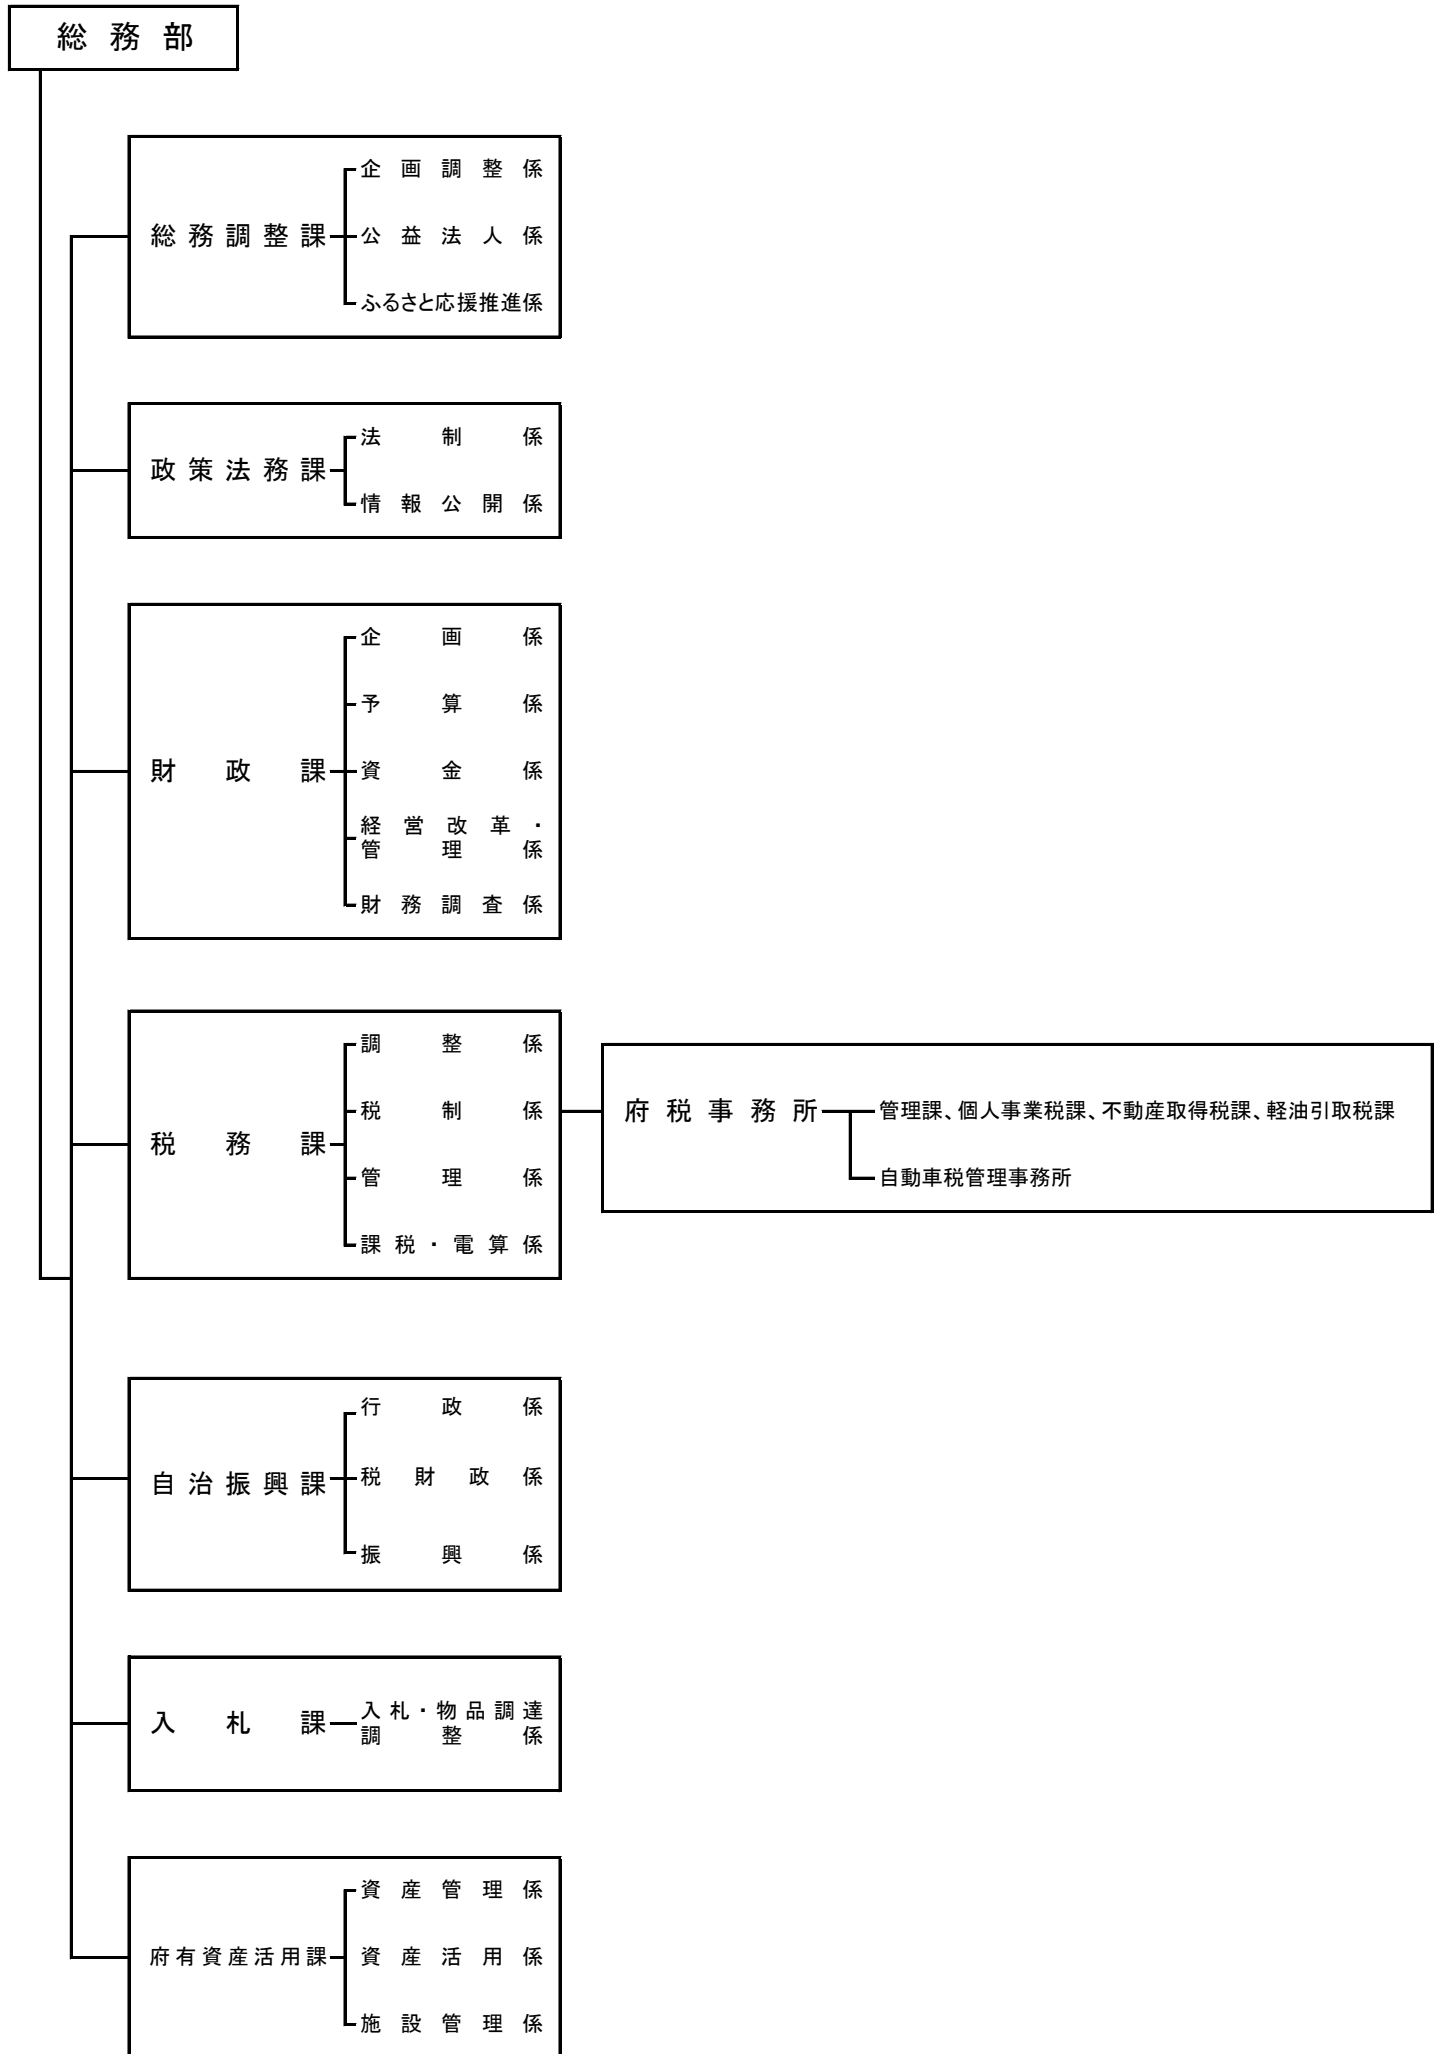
総務部

総務調整課
企画調整係
公益法人係
ふるさと応援推進係

政策法務課
法制係
情報公開係

財政課
企画係
予算係
資金係
経営改革・管理係
財務調査係

税務課
調整係
税制係
管理係
課税・電算係

府税事務所
管理課、個人事業税課、不動産取得税課、軽油引取税課
自動車税管理事務所

自治振興課
行政係
税財政係
振興係

入札課
入札・物品調達調整係

府有資産活用課
資産管理係
資産活用係
施設管理係